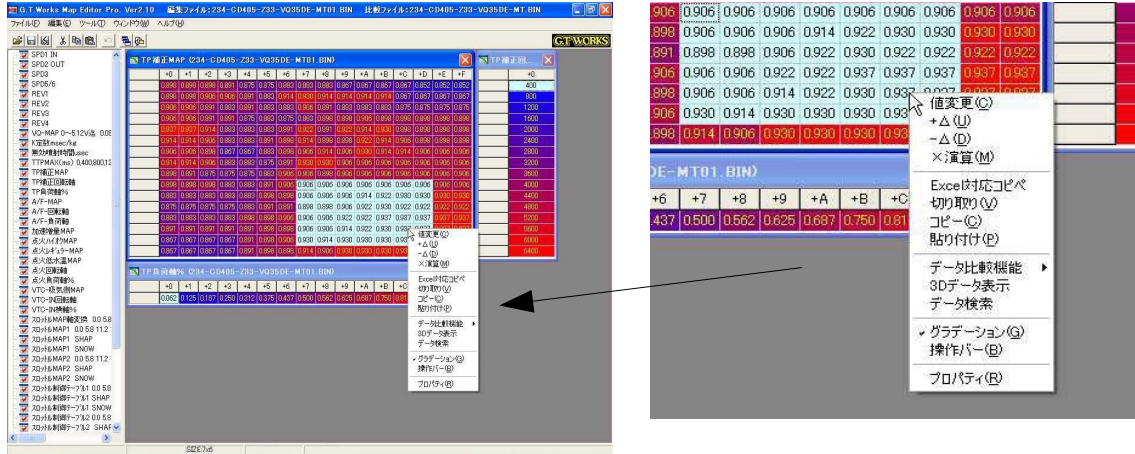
G.T.Works Map Editor Pro. Ver2.10 編集ファイル:234-CD405-Z33-VQ35DE-MT01.BIN 比較ファイル:234-CD405-Z33-VQ35DE-MT.BIN

ファイル(F) 編集(E) ツール(T) ウィンドウ(W) ヘルプ(H)

GT WORKS

SPD1 IN
SPD2 OUT
SPD3
SPD5/6
REV1
REV2
REV3
REV4
VQ-MAP 0~5.12V系
K定数msec/kg
無効噴射時間
TTPMAX
TP補正MAP
TP補正回転軸
TP負荷軸%
A/F-MAP
A/F-回転軸
A/F-負荷軸
加速増量MAP
点火ハイオクMAP
点火レギュラーMAP
点火低水温MAP
点火回転軸
点火負荷軸%
VTC-吸気側MAP
VTC-IN回転軸
VTC-IN負荷軸%
スロットルMAP軸変換
スロットルMAP1 SHAP
スロットルMAP1 SNOW
スロットルMAP2
スロットルMAP2 SHAP
スロットルMAP2 SNOW
スロットル制御テーブル1
スロットル制御テーブル1 SHAP
スロットル制御テーブル1 SNOW
スロットル制御テーブル2
スロットル制御テーブル2 SHAP

TP補正MAP (234-CD405-Z33-VQ35DE-MT01.BIN)

| | +0 | +1 | +2 | +3 | +4 | +5 | +6 | +7 | +8 | +9 | +A | +B | +C | +D | +E | +F |
|---|---|---|---|---|---|---|---|---|---|---|---|---|---|---|---|---|

| +0 |
|---|
| 400 |
| 800 |
| 1200 |
| 1600 |
| 2000 |
| 2400 |
| 2800 |
| 3200 |
| 3600 |
| 4000 |
| 4400 |
| 4800 |
| 5200 |
| 5600 |
| 6000 |
| 6400 |

TP負荷軸% (234-CD405-Z33-VQ35DE-MT01.BIN)

SIZE:7x6

| .906 | 0.906 | 0.906 | 0.906 | 0.906 | 0.906 | 0.906 | 0.906 | 0.906 | 0.906 |
|---|---|---|---|---|---|---|---|---|---|
| .898 | 0.906 | 0.906 | 0.906 | 0.914 | 0.922 | 0.930 | 0.930 | 0.930 | 0.930 |
| .891 | 0.898 | 0.898 | 0.906 | 0.922 | 0.930 | 0.922 | 0.922 | 0.922 | 0.922 |
| .906 | 0.906 | 0.906 | 0.922 | 0.922 | 0.937 | 0.937 | 0.937 | 0.937 | 0.937 |
| .898 | 0.906 | 0.906 | 0.914 | 0.922 | 0.930 | 0.93 | | | |
| .906 | 0.930 | 0.914 | 0.930 | 0.930 | 0.930 | 0.93 | | | |
| .898 | 0.914 | 0.906 | 0.930 | 0.930 | 0.930 | 0.93 | | | |

DE-MT01.BIN)

| +6 | +7 | +8 | +9 | +A | +B | +C |
|---|---|---|---|---|---|---|
| .437 | 0.500 | 0.562 | 0.625 | 0.687 | 0.750 | 0.81 |

値変更(C)
+Δ(U)
-Δ(D)
×演算(M)
Excel対応コピペ
切り取り(V)
コピー(C)
貼り付け(P)
データ比較機能
3Dデータ表示
データ検索
グラデーション(G)
操作バー(B)
プロパティ(R)